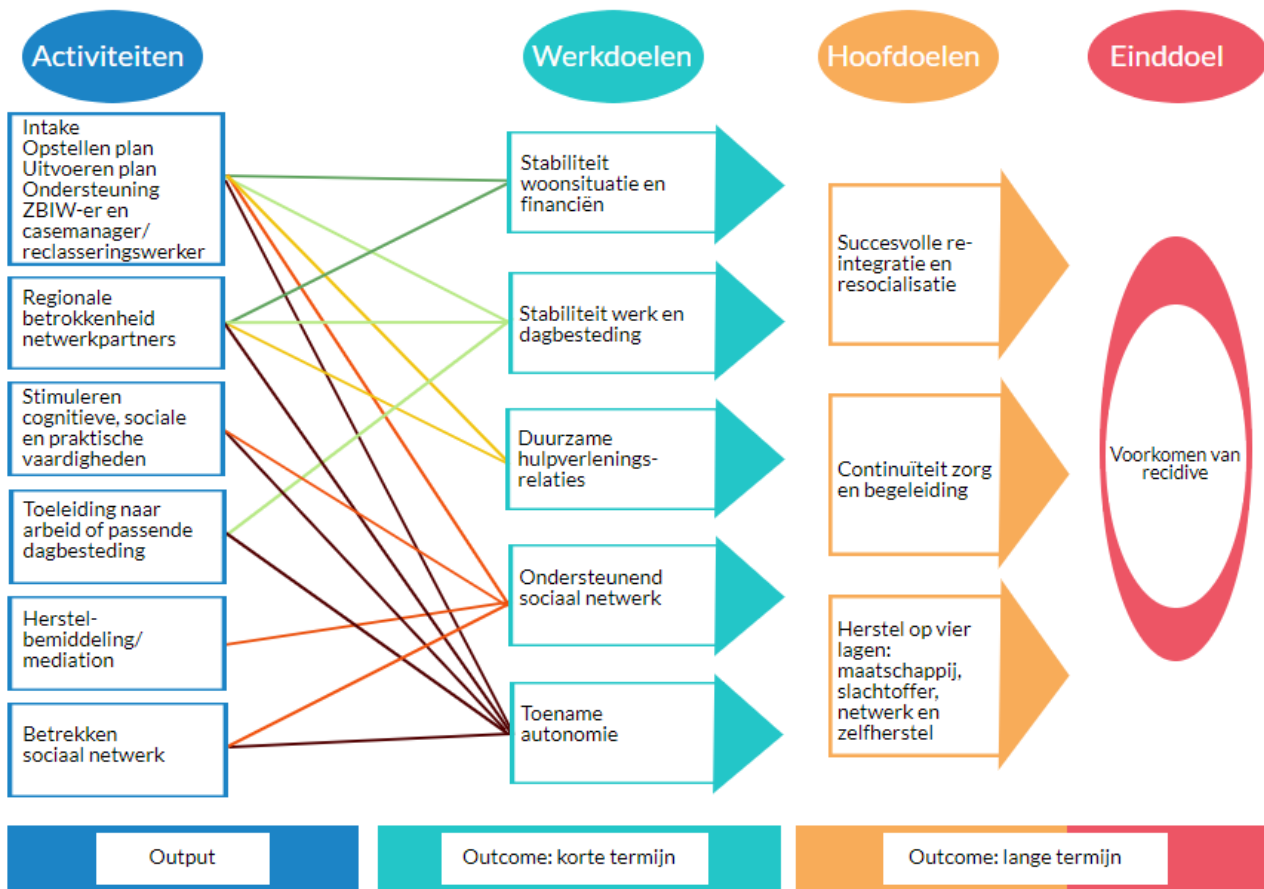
Activiteiten

Werkdoelen

Hoofdoelen

Einddoel

Intake
Opstellen plan
Uitvoeren plan
Ondersteuning ZBIW-er en casemanager/ reclasseringswerker

Regionale betrokkenheid netwerkpartners

Stimuleren cognitieve, sociale en praktische vaardigheden

Toeleiding naar arbeid of passende dagbesteding

Herstelbemiddeling/ mediation

Betrekken sociaal netwerk

Stabiliteit woonsituatie en financiën

Stabiliteit werk en dagbesteding

Duurzame hulpverleningsrelaties

Ondersteunend sociaal netwerk

Toename autonomie

Succesvolle re-integratie en resocialisatie

Continuïteit zorg en begeleiding

Herstel op vier lagen: maatschappij, slachtoffer, netwerk en zelfherstel

Voorkomen van recidive

Output

Outcome: korte termijn

Outcome: lange termijn